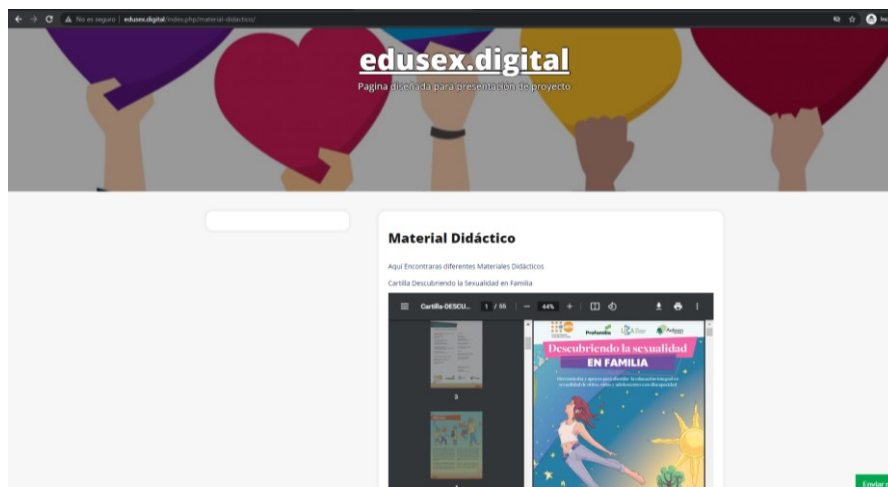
No es seguro | edusex.digital/index.php/material-didactico/

edusex.digital

Pagina diseñada para presentación de proyecto

Material Didáctico

Aquí Encontraras diferentes Materiales Didácticos

Cartilla Descubriendo la Sexualidad en Familia

Cartilla-DESCU... 1 / 56 — 44% +

3

Profamilia

Descubriendo la sexualidad

EN FAMILIA

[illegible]

Enviar